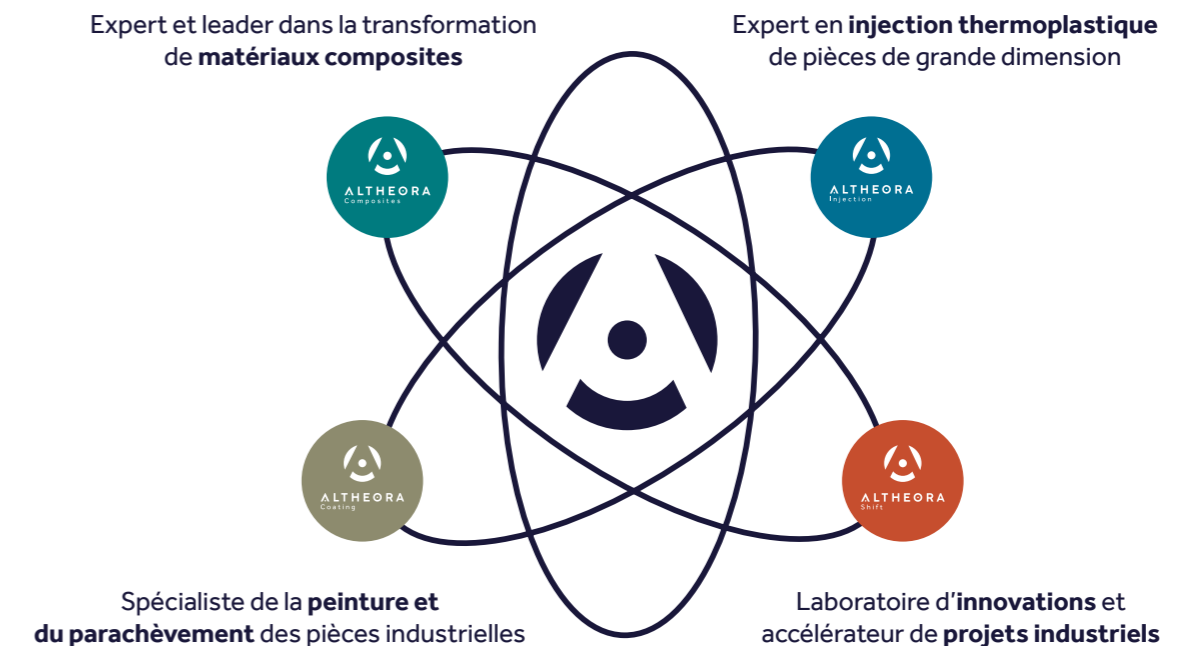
Expert et leader dans la transformation de matériaux composites

Expert en injection thermoplastique de pièces de grande dimension

ALTHEORA
Composites

ALTHEORA
Injection

ALTHEORA
Coating

ALTHEORA
Shift

Spécialiste de la peinture et du parachèvement des pièces industrielles

Laboratoire d'innovations et accélérateur de projets industriels